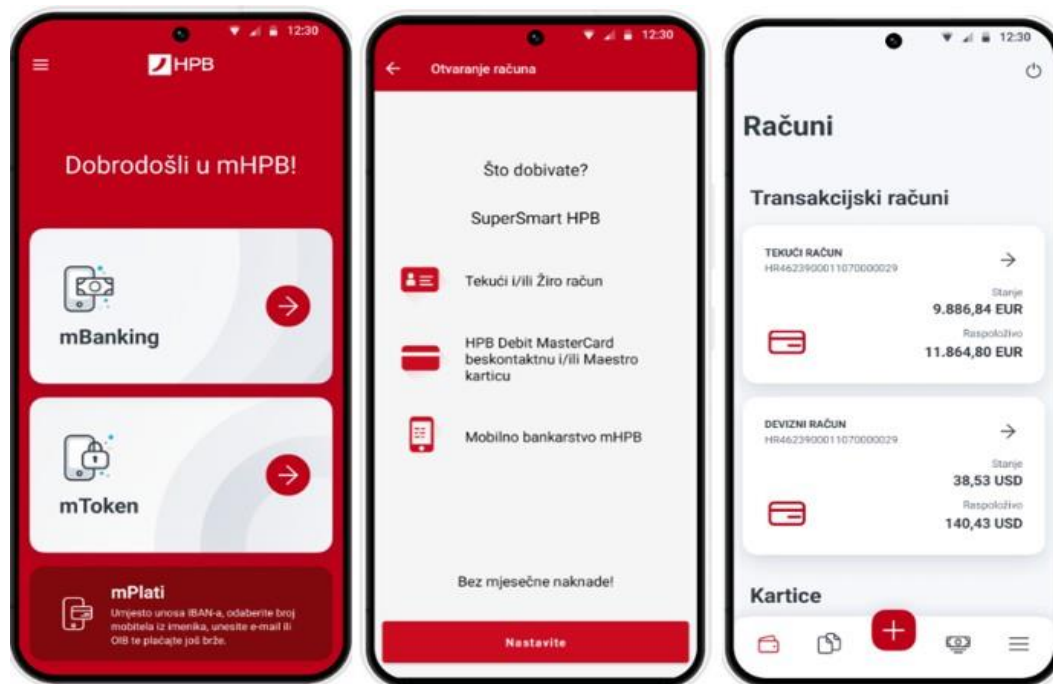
12:30

HPB

Dobrodošli u mHPB!

mBanking

mToken

mPlati
Umjesto unosa IBAN-a, odaberite broj mobitela iz imenika, unesite e-mail ili OIB te plaćajte još brže.

12:30

Otvaranje računa

Što dobivate?

SuperSmart HPB

Tekući i/ili Žiro račun

HPB Debit MasterCard beskontaktnu i/ili Maestro karticu

Mobilno bankarstvo mHPB

Bez mjesečne naknade!

Nastavite

12:30

Računi

Transakcijski računi

TEKUĆI RAČUN
HR4623900011070000029
Stanje
9.886,84 EUR
Raspoloživo
11.864,80 EUR

DEVIZNI RAČUN
HR4623900011070000029
Stanje
38,53 USD
Raspoloživo
140,43 USD

Kartice